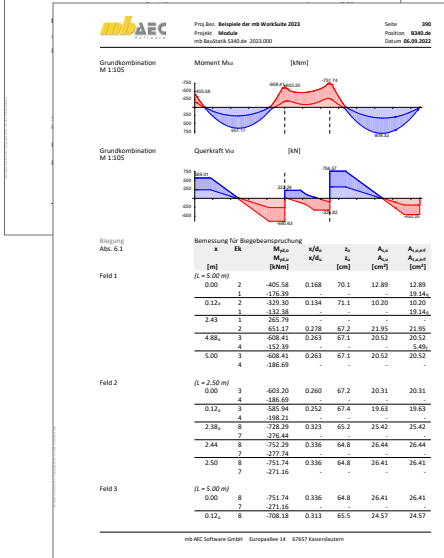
mbAEC Software

Proj.Bez. Beispiele der mb WorkSuite 2023
Projekt Module
mb BauStatik S340.de 2023.000

Seite 390
Position B340.de
Datum 06.09.2022

Grundkombination
M 1:105

Moment $M_{Ed}$ [kNm]

-750
-500
-250
0
250
500
750

-405.58
-608.41
-603.20
-751.74
651.17
808.22

Grundkombination
M 1:105

Querkraft $V_{Ed}$ [kN]

750
500
250
0
-250
-500

569.01
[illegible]
756.57
-480.63
-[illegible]
-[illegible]

Biegung
Abs. 6.1

Bemessung für Biegebeanspruchung

| x | Ek | $M_{Ed,x}$ / $M_{Ed,z}$ | $x/d_x$ / $x/d_z$ | $z_x$ / $z_z$ | $A_{s,x}$ / $A_{s,z}$ | $A_{s,x,erf}$ / $A_{s,z,erf}$ |
|---|---|---|---|---|---|---|
| [m] | | [kNm] | | [cm] | [cm²] | [cm²] |
| Feld 1 (L = 5.00 m) | | | | | | |
| 0.00 | 2 | -405.58 | 0.168 | 70.1 | 12.89 | 12.89 |
| | 1 | -176.39 | - | - | - | 19.14 |
| 0.12 | 2 | -329.30 | 0.134 | 71.1 | 10.20 | 10.20 |
| | 1 | -132.38 | - | - | - | 19.14 |
| 2.43 | 1 | 265.79 | - | - | - | - |
| | 2 | 651.17 | 0.278 | 67.2 | 21.95 | 21.95 |
| 4.88 | 3 | -608.41 | 0.263 | 67.1 | 20.52 | 20.52 |
| | 4 | -152.39 | - | - | - | 5.49 |
| 5.00 | 3 | -608.41 | 0.263 | 67.1 | 20.52 | 20.52 |
| | 4 | -186.69 | - | - | - | - |
| Feld 2 (L = 2.50 m) | | | | | | |
| 0.00 | 3 | -603.20 | 0.260 | 67.2 | 20.31 | 20.31 |
| | 4 | -186.69 | - | - | - | - |
| 0.12 | 3 | -585.94 | 0.252 | 67.4 | 19.63 | 19.63 |
| | 4 | -198.21 | - | - | - | - |
| 2.38 | 8 | -728.29 | 0.323 | 65.2 | 25.42 | 25.42 |
| | 7 | -276.44 | - | - | - | - |
| 2.44 | 8 | -752.29 | 0.336 | 64.8 | 26.44 | 26.44 |
| | 7 | -277.74 | - | - | - | - |
| 2.50 | 8 | -751.74 | 0.336 | 64.8 | 26.41 | 26.41 |
| | 7 | -271.16 | - | - | - | - |
| Feld 3 (L = 5.00 m) | | | | | | |
| 0.00 | 8 | -751.74 | 0.336 | 64.8 | 26.41 | 26.41 |
| | 7 | -271.16 | - | - | - | - |
| 0.12 | 8 | -708.18 | 0.313 | 65.5 | 24.57 | 24.57 |

mb AEC Software GmbH Europaallee 14 67657 Kaiserslautern